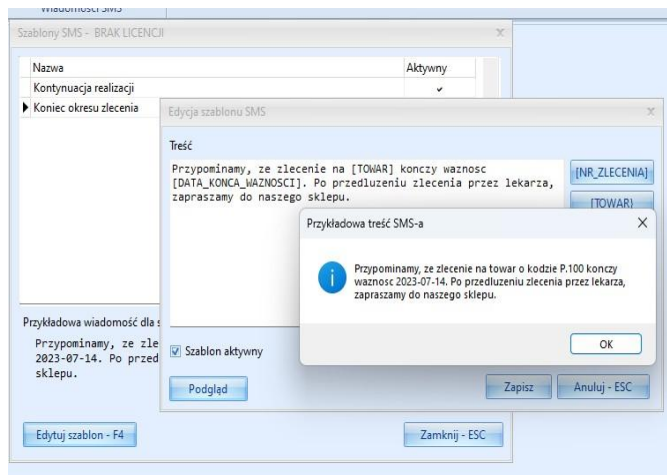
Wiadomości SMS

Szablony SMS - BRAK LICENCJI

| Nazwa | Aktywny |
|---|---|
| Kontynuacja realizacji | ✓ |
| Koniec okresu zlecenia | |

Edycja szablonu SMS

Treść

Przypominamy, ze zlecenie na [TOWAR] konczy waznosc [DATA_KONCA_WAZNOSCI]. Po przedluzeniu zlecenia przez lekarza, zapraszamy do naszego sklepu.

[NR_ZLECENIA]

[TOWAR]

Przykładowa treść SMS-a

Przypominamy, ze zlecenie na towar o kodzie P.100 konczy waznosc 2023-07-14. Po przedluzeniu zlecenia przez lekarza, zapraszamy do naszego sklepu.

OK

Przykładowa wiadomość dla s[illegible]

Przypominamy, ze zle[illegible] 2023-07-14. Po przed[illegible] sklepu.

Szablon aktywny

Podgląd

Zapisz

Anuluj - ESC

Edytuj szablon - F4

Zamknij - ESC